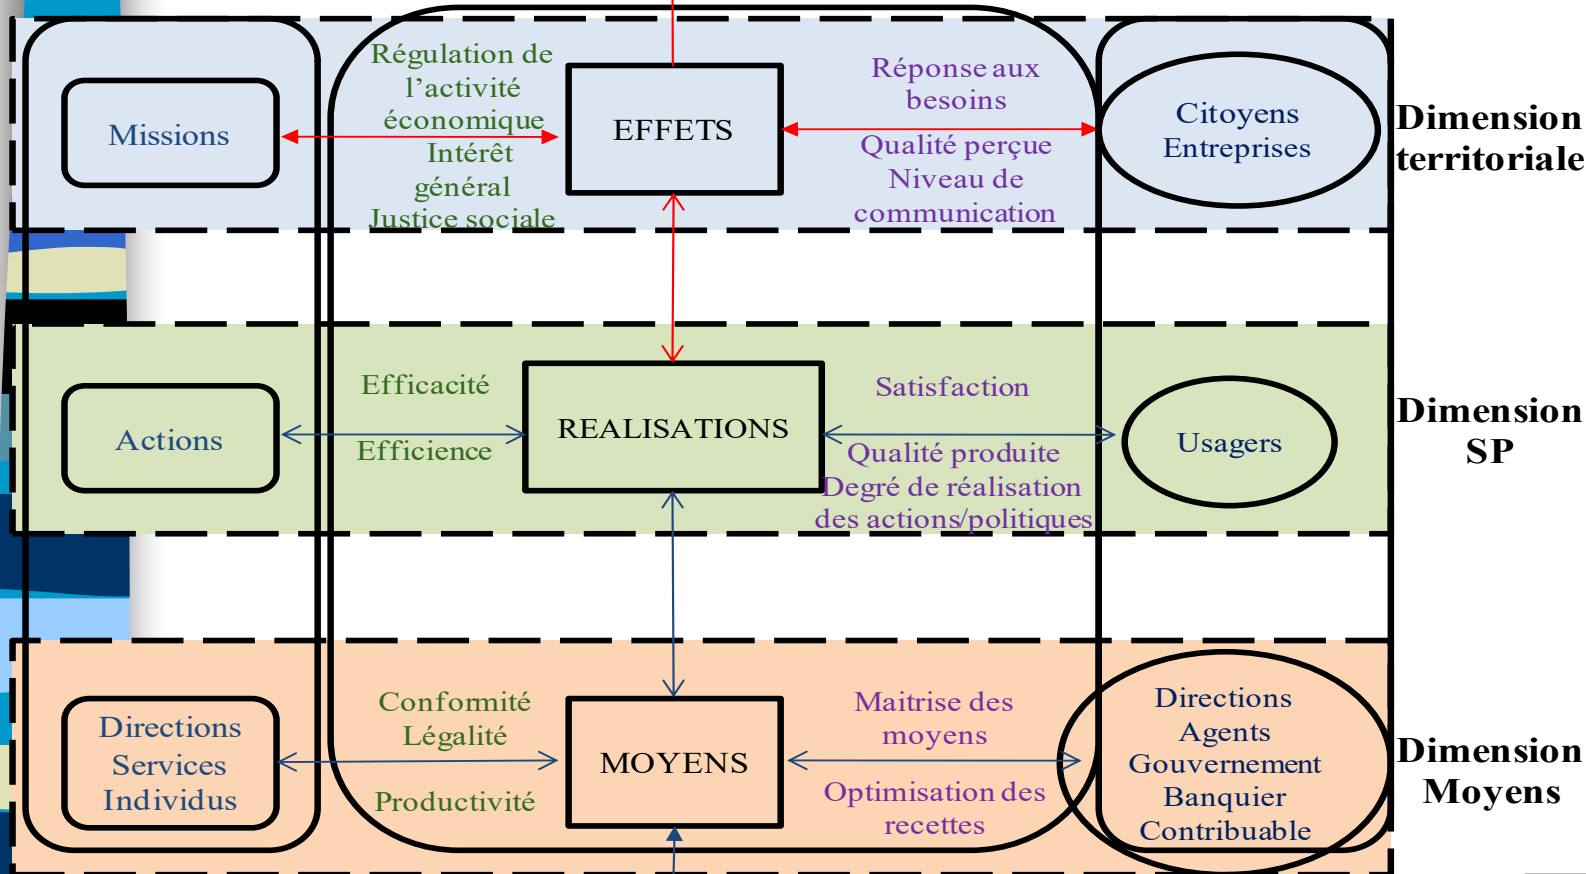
Missions

Régulation de l'activité économique
Intérêt général
Justice sociale

EFFETS

Réponse aux besoins
Qualité perçue
Niveau de communication

Citoyens
Entreprises

Dimension territoriale

Actions

Efficacité
Efficience

REALISATIONS

Satisfaction
Qualité produite
Degré de réalisation des actions/politiques

Usagers

Dimension SP

Directions
Services
Individus

Conformité
Légalité
Productivité

MOYENS

Maitrise des moyens
Optimisation des recettes

Directions
Agents
Gouvernement
Banquier
Contribuable

Dimension Moyens